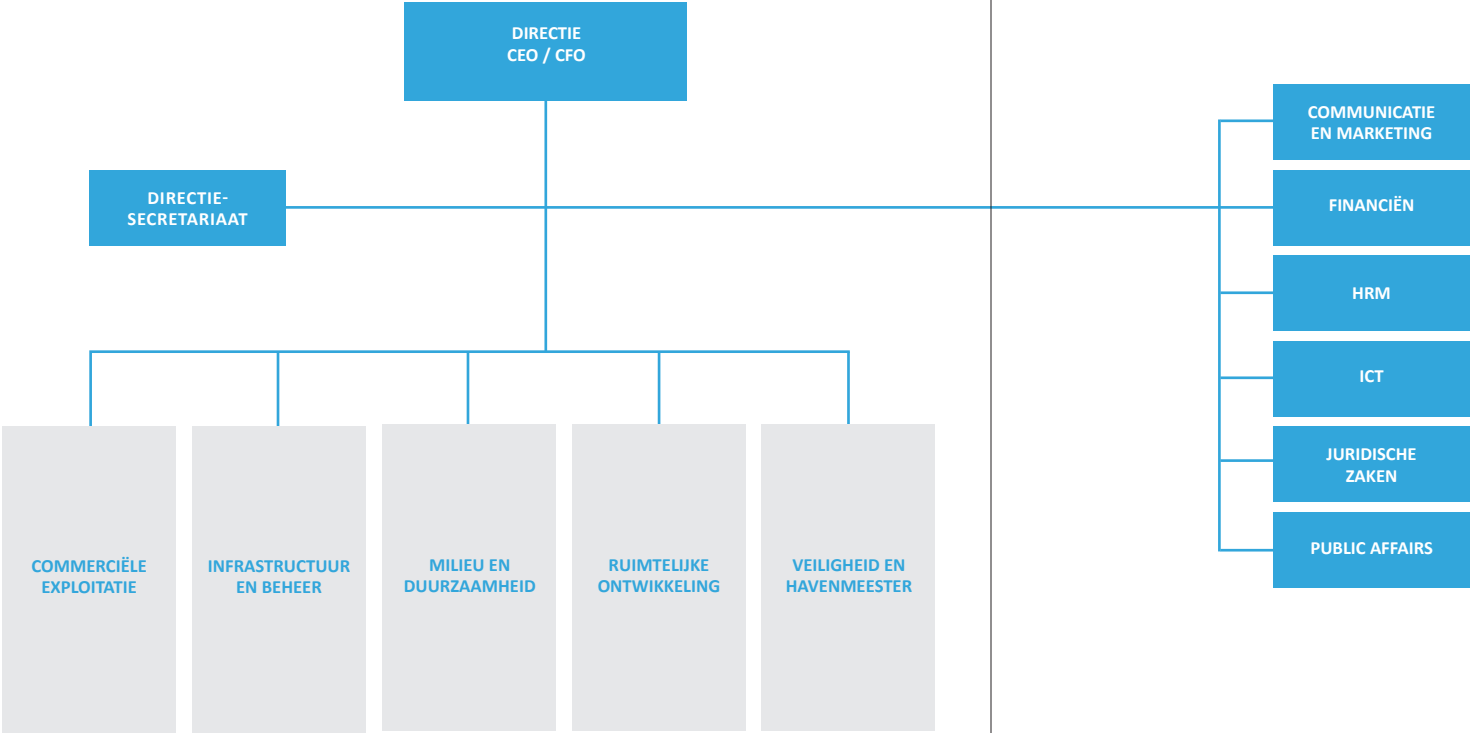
DIRECTIE
CEO / CFO

DIRECTIE-
SECRETARIAAT

COMMUNICATIE
EN MARKETING

FINANCIËN

HRM

ICT

JURIDISCHE
ZAKEN

PUBLIC AFFAIRS

COMMERCIËLE
EXPLOITATIE

INFRASTRUCTUUR
EN BEHEER

MILIEU EN
DUURZAAMHEID

RUIMTELIJKE
ONTWIKKELING

VEILIGHEID EN
HAVENMEESTER